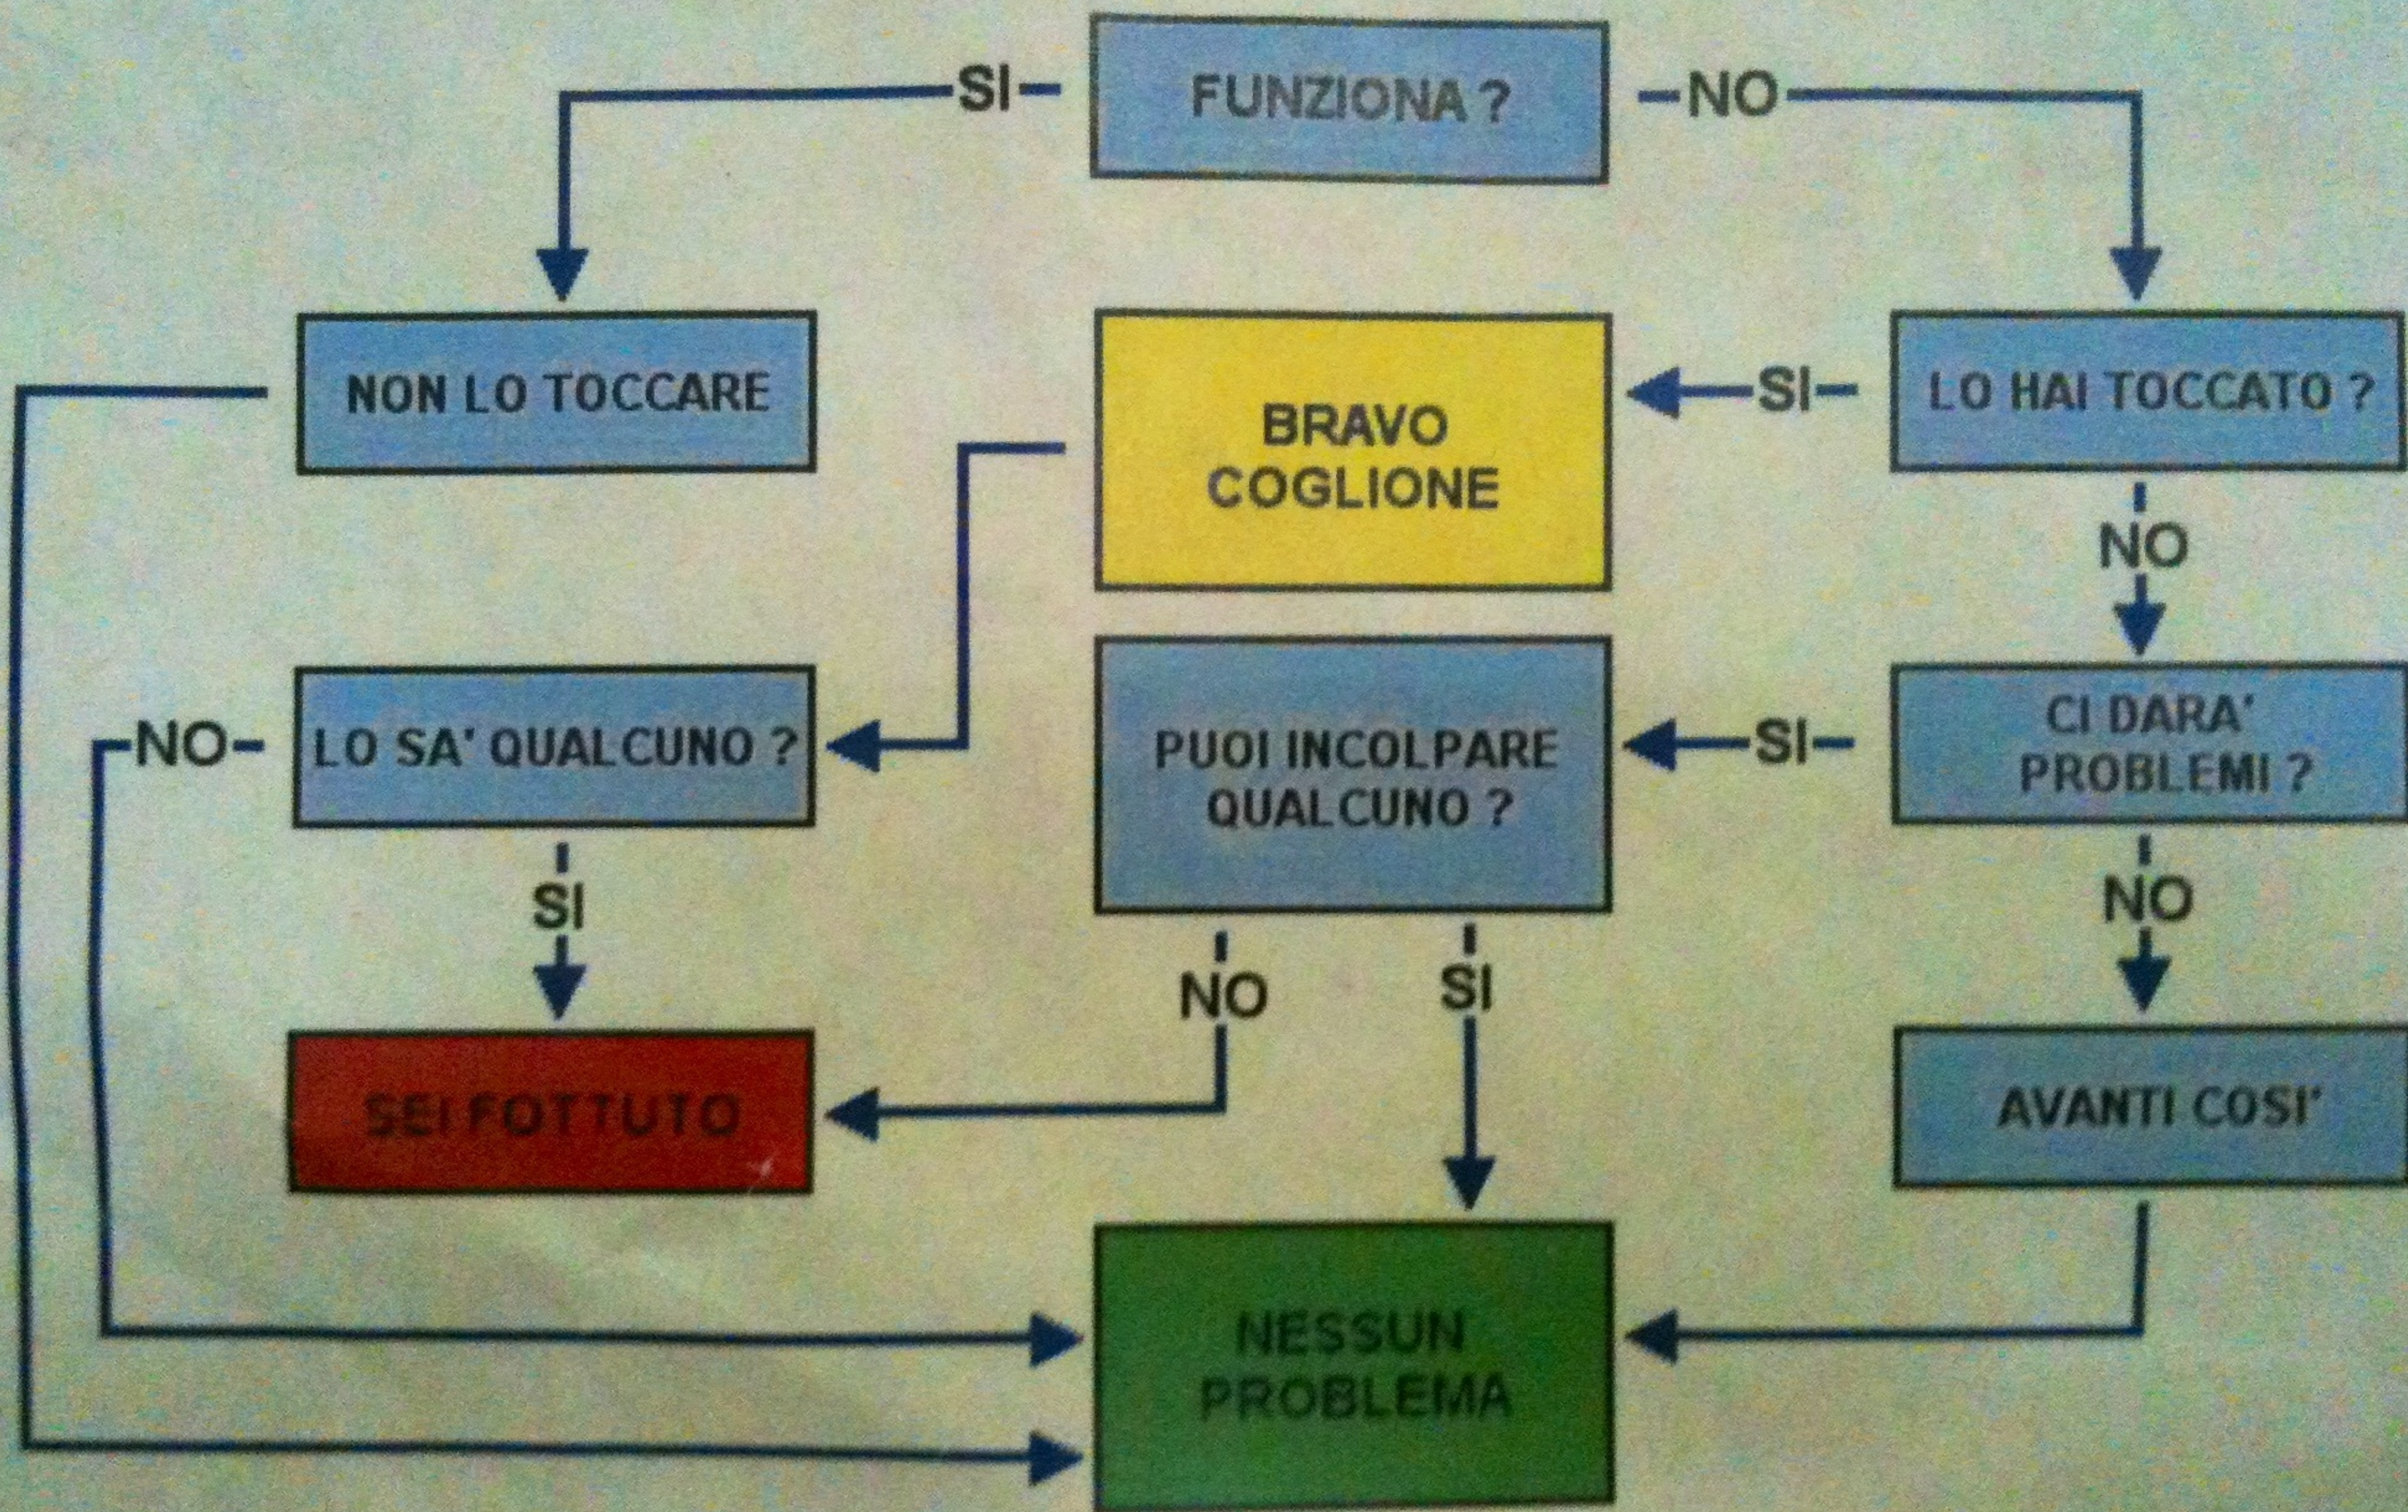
SI FUNZIONA ? NO

NON LO TOCCARE

BRAVO COGLIONE

SI

LO HAI TOCCATO ?

NO

NO

LO SA' QUALCUNO ?

PUOI INCOLPARE QUALCUNO ?

SI

CI DARA' PROBLEMI ?

SI

NO

NO

SI

SEI FOTTUTO

AVANTI COSI'

NESSUN PROBLEMA